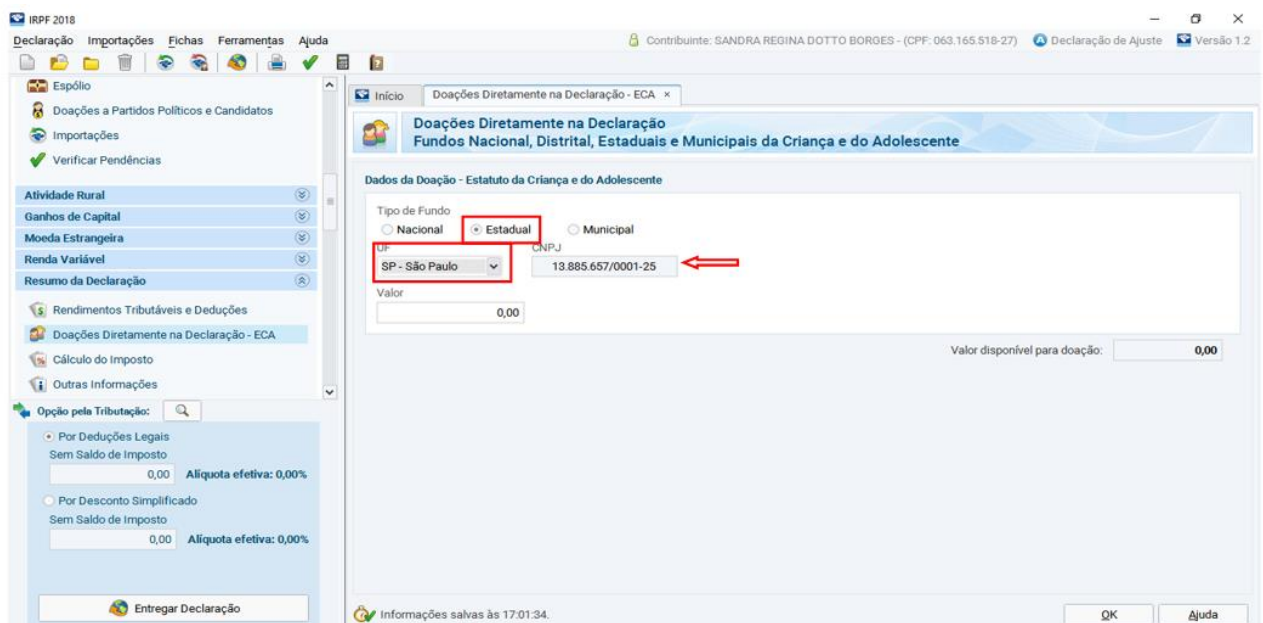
IRPF 2018

Declaração Importações Fichas Ferramentas Ajuda

Contribuinte: SANDRA REGINA DOTTO BORGES - (CPF: 063.165.518-27) Declaração de Ajuste Versão 1.2

Espólio
Doações a Partidos Políticos e Candidatos
Importações
Verificar Pendências

Atividade Rural
Ganhos de Capital
Moeda Estrangeira
Renda Variável
Resumo da Declaração

Rendimentos Tributáveis e Deduções
Doações Diretamente na Declaração - ECA
Cálculo do Imposto
Outras Informações

Opção pela Tributação:

Por Deduções Legais
Sem Saldo de Imposto
0,00 Alíquota efetiva: 0,00%

Por Desconto Simplificado
Sem Saldo de Imposto
0,00 Alíquota efetiva: 0,00%

Entregar Declaração

Início | Doações Diretamente na Declaração - ECA ×

Doações Diretamente na Declaração
Fundos Nacional, Distrital, Estaduais e Municipais da Criança e do Adolescente

Dados da Doação - Estatuto da Criança e do Adolescente

Tipo de Fundo
Nacional Estadual Municipal

UF
SP - São Paulo

CNPJ
13.885.657/0001-25

Valor
0,00

Valor disponível para doação: 0,00

Informações salvas às 17:01:34.

OK Ajuda